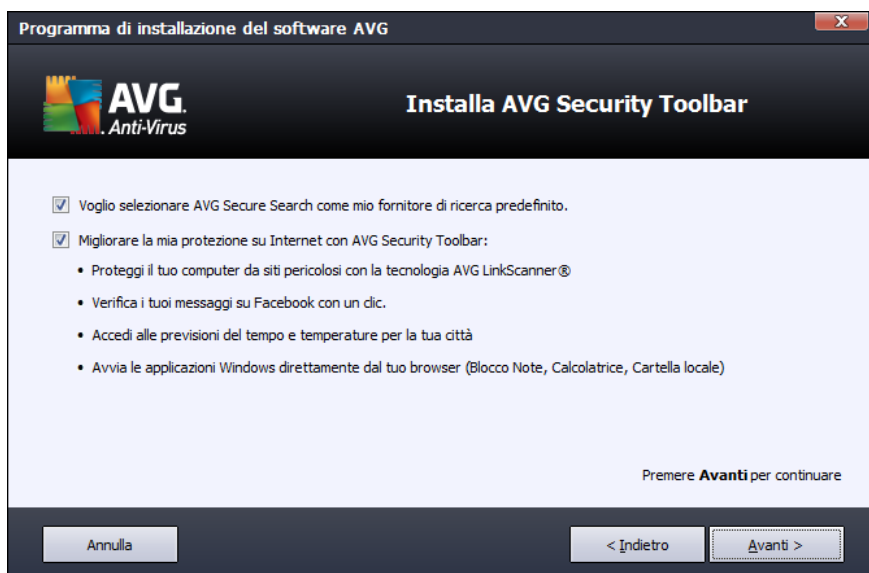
Programma di installazione del software AVG

AVG. Anti-Virus

Installa AVG Security Toolbar

Voglio selezionare AVG Secure Search come mio fornitore di ricerca predefinito.

Migliorare la mia protezione su Internet con AVG Security Toolbar:

• Proteggi il tuo computer da siti pericolosi con la tecnologia AVG LinkScanner®

• Verifica i tuoi messaggi su Facebook con un clic.

• Accedi alle previsioni del tempo e temperature per la tua città

• Avvia le applicazioni Windows direttamente dal tuo browser (Blocco Note, Calcolatrice, Cartella locale)

Premere **Avanti** per continuare

Annulla

< Indietro

Avanti >

X